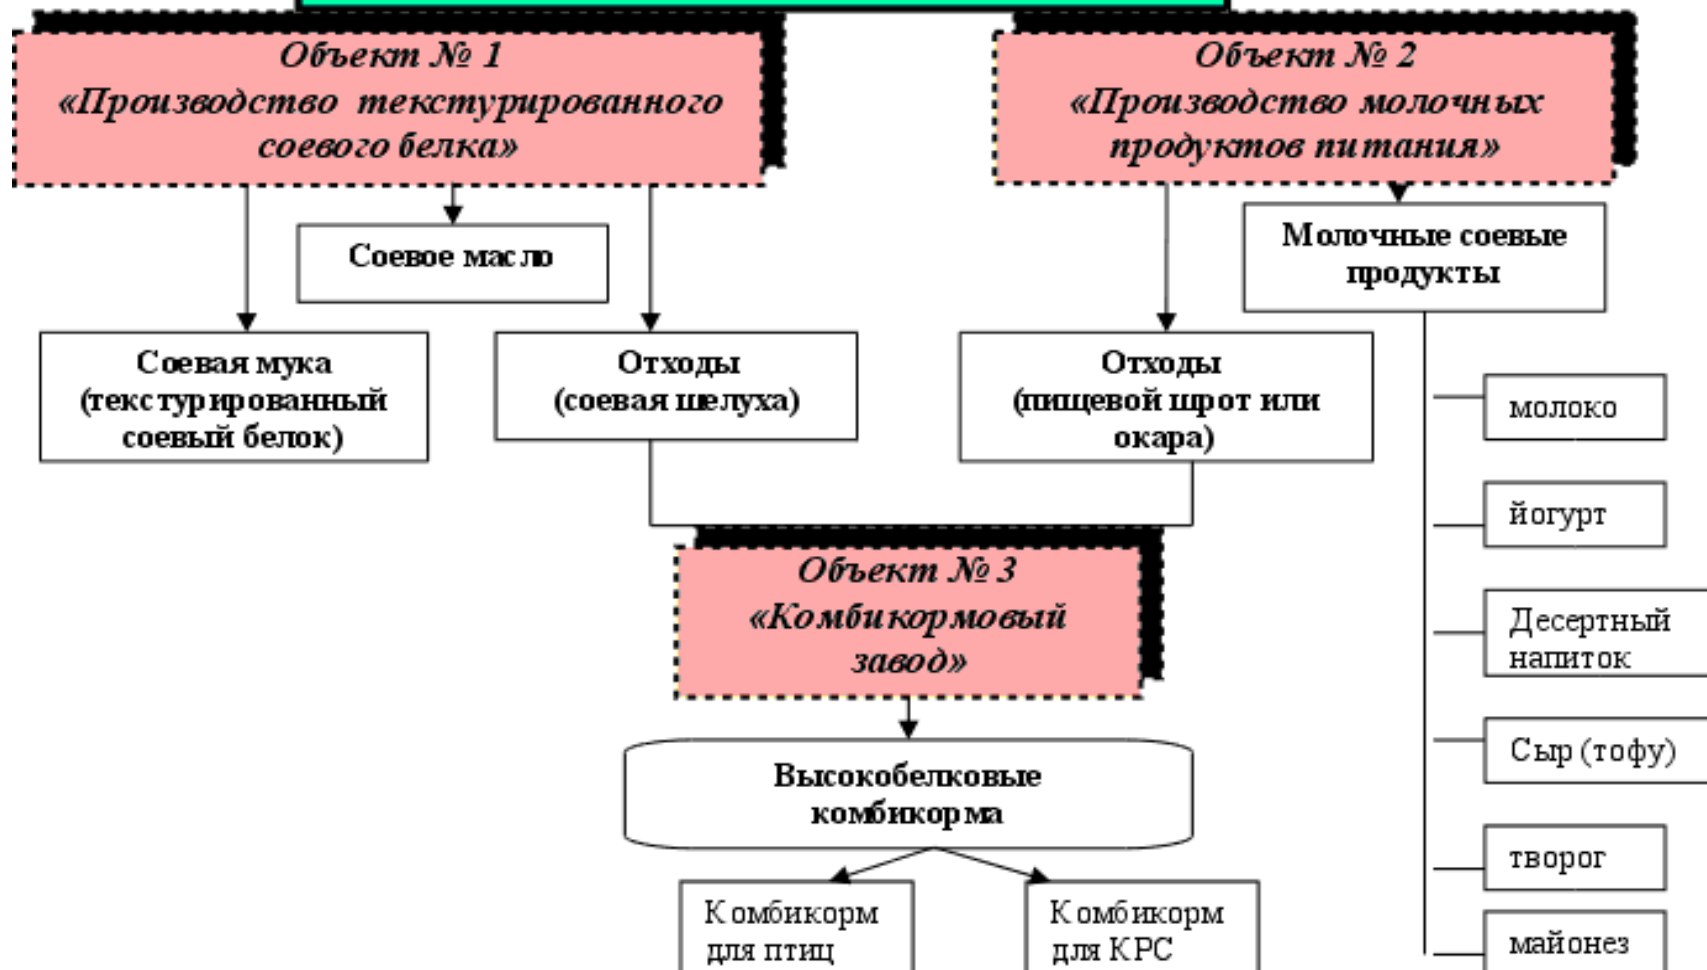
Объект № 1
«Производство текстурированного соевого белка»

Объект № 2
«Производство молочных продуктов питания»

Соевое масло

Молочные соевые продукты

Соевая мука (текстурированный соевый белок)

Отходы (соевая шелуха)

Отходы (пищевой шрот или окара)

молоко

йогурт

Десертный напиток

Сыр (тофу)

творог

майонез

Объект № 3
«Комбикормовый завод»

Высокобелковые комбикорма

Комбикорм для птиц

Комбикорм для КРС